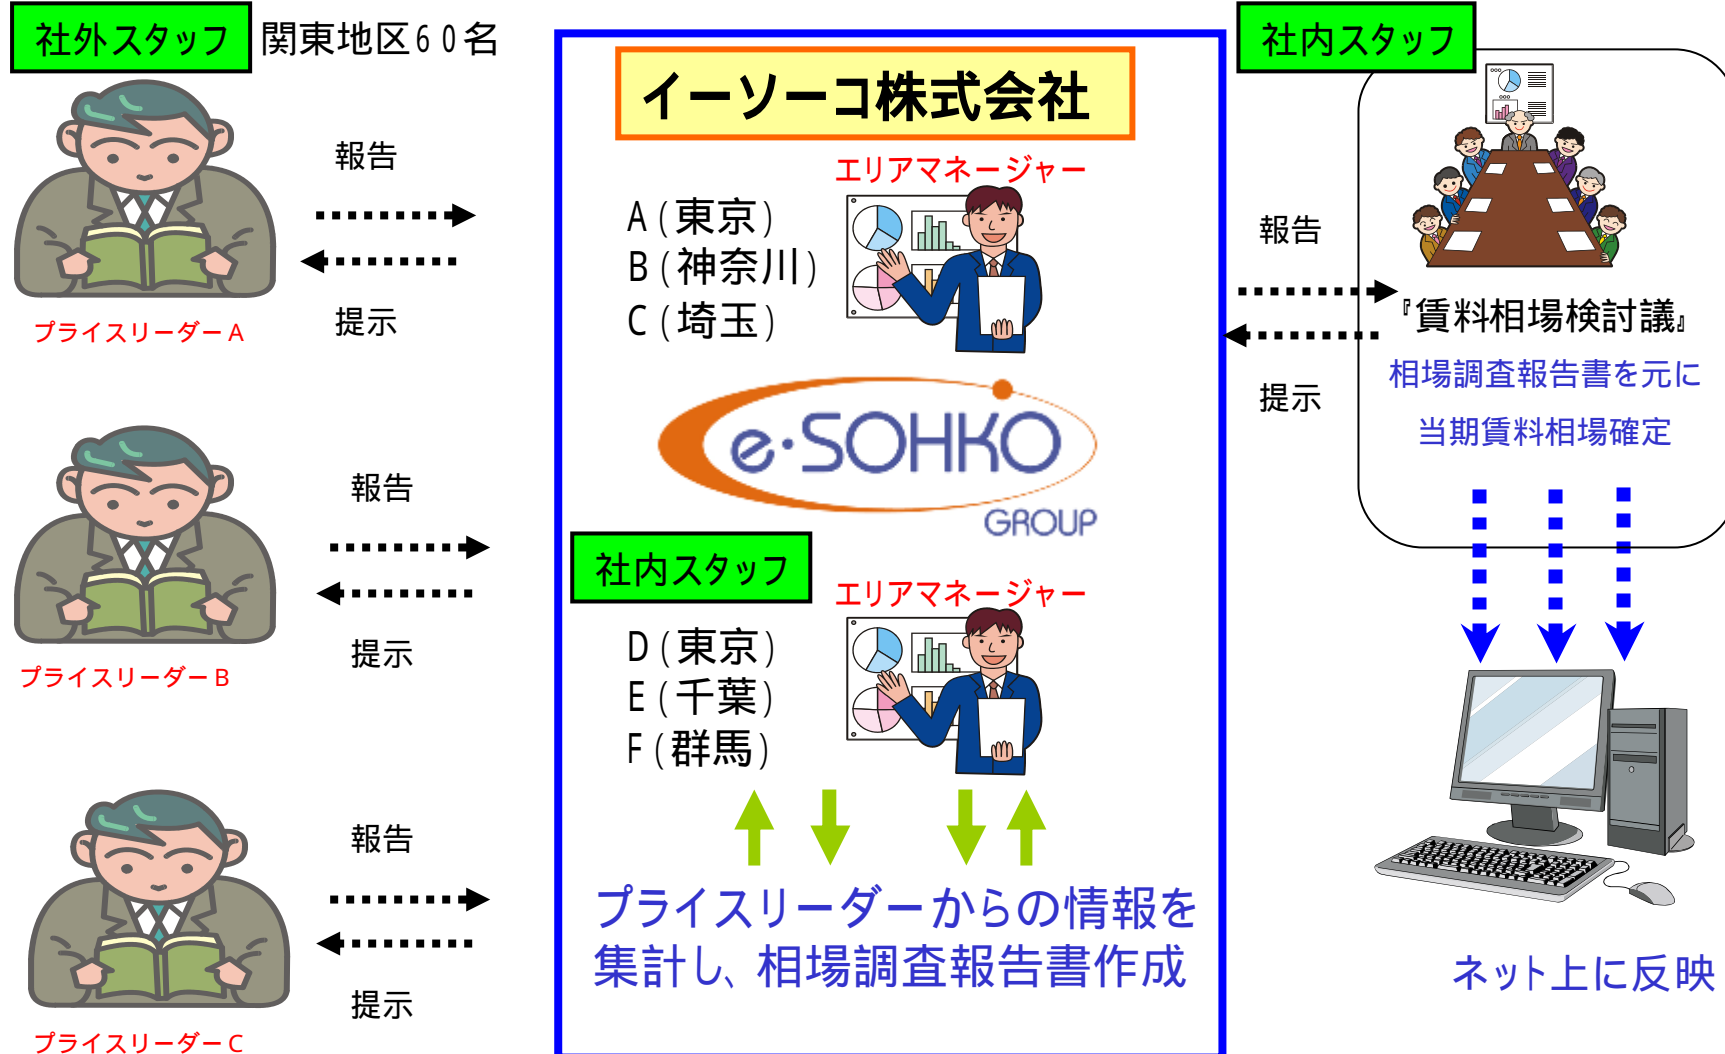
社外スタッフ 関東地区60名

報告

提示

プライスリーダーA

報告

提示

プライスリーダーB

報告

提示

プライスリーダーC

イーソーコ株式会社

エリアマネージャー

A（東京）
B（神奈川）
C（埼玉）

e·SOHKO GROUP

社内スタッフ

エリアマネージャー

D（東京）
E（千葉）
F（群馬）

プライスリーダーからの情報を集計し、相場調査報告書作成

社内スタッフ

報告

提示

『賃料相場検討議』

相場調査報告書を元に当期賃料相場確定

ネット上に反映